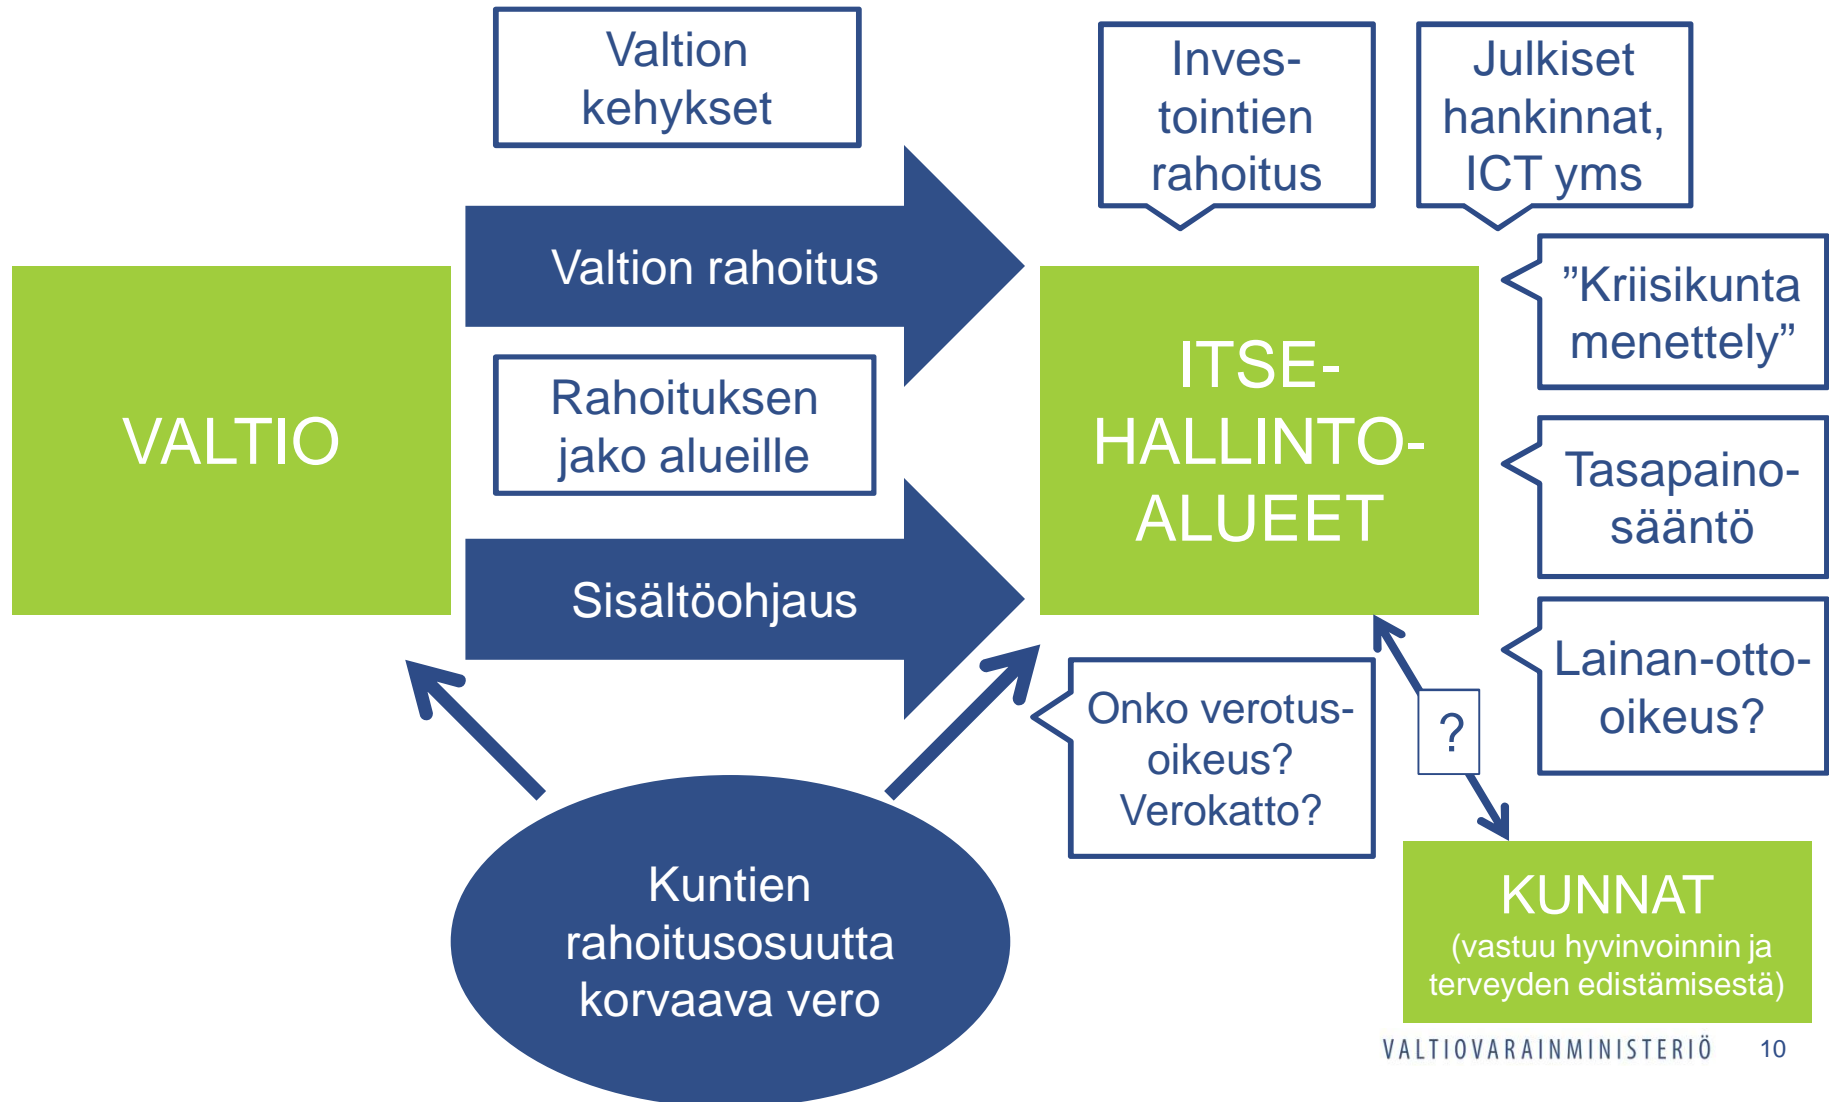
Valtion kehykset

Investointien rahoitus

Julkiset hankinnat, ICT yms

Valtion rahoitus

VALTIO

Rahoituksen jako alueille

ITSE-HALLINTO-ALUEET

”Kriisikunta menettely”

Tasapaino-sääntö

Sisältöohjaus

Lainan-otto-oikeus?

Onko verotus-oikeus? Verokatto?

?

Kuntien rahoitusosuutta korvaava vero

KUNNAT
(vastuu hyvinvoinnin ja terveyden edistämisestä)

VALTIOVARAINMINISTERIÖ 10